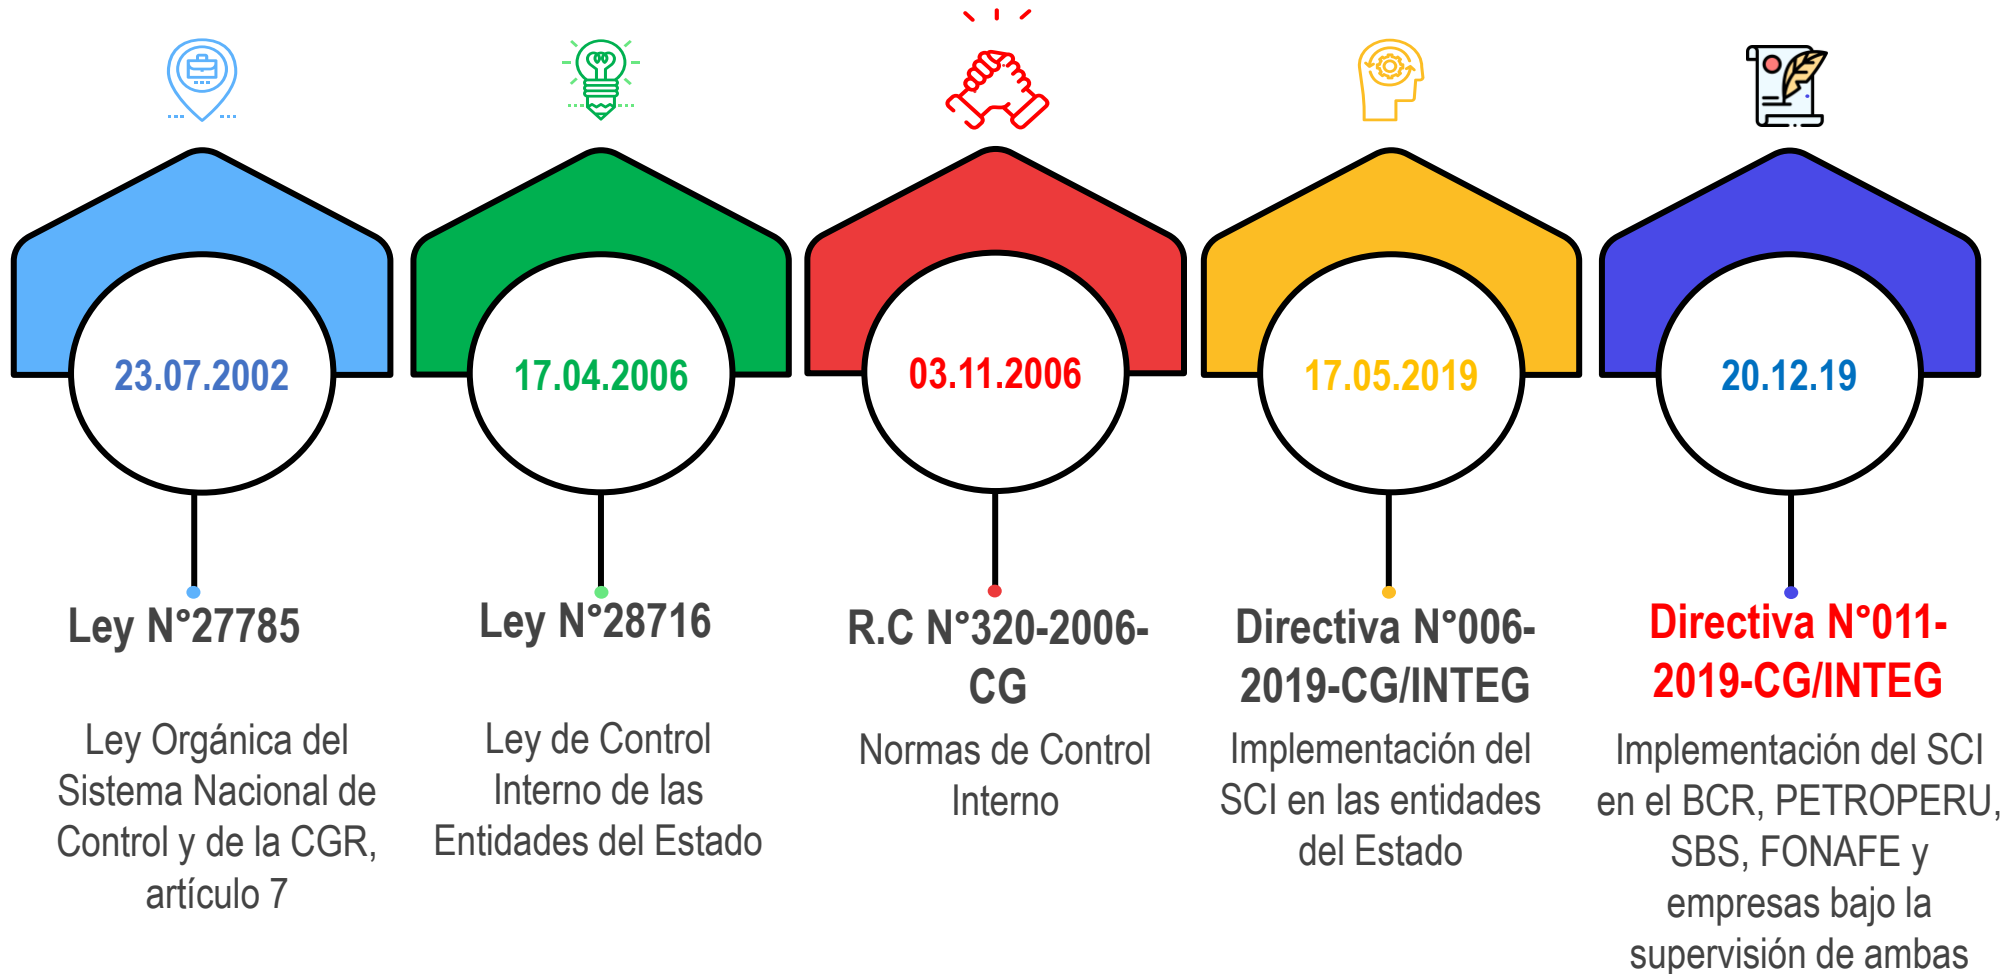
23.07.2002

Ley N°27785

Ley Orgánica del Sistema Nacional de Control y de la CGR, artículo 7

17.04.2006

Ley N°28716

Ley de Control Interno de las Entidades del Estado

03.11.2006

R.C N°320-2006-CG

Normas de Control Interno

17.05.2019

Directiva N°006-2019-CG/INTEG

Implementación del SCI en las entidades del Estado

20.12.19

Directiva N°011-2019-CG/INTEG

Implementación del SCI en el BCR, PETROPERU, SBS, FONAFE y empresas bajo la supervisión de ambas